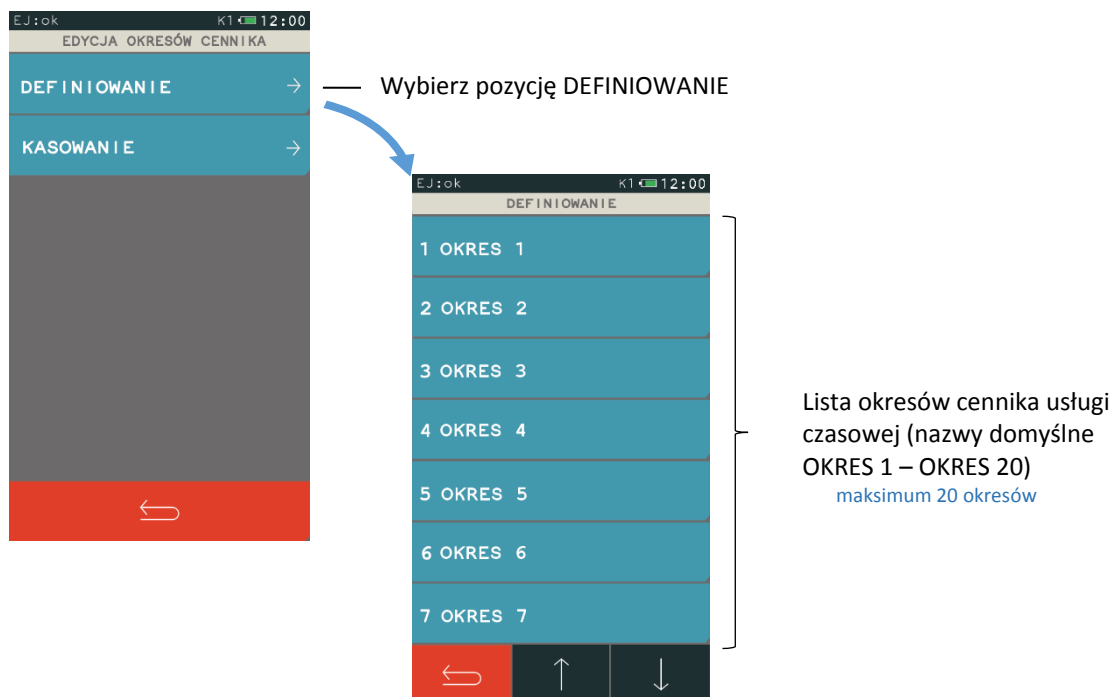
EJ:ok K1 12:00
EDYCJA OKRESÓW CENNIKA
DEFINIOWANIE →
KASOWANIE →
⟵

Wybierz pozycję DEFINIOWANIE

EJ:ok K1 12:00
DEFINIOWANIE
1 OKRES 1
2 OKRES 2
3 OKRES 3
4 OKRES 4
5 OKRES 5
6 OKRES 6
7 OKRES 7
⟵ ↑ ↓

Lista okresów cennika usługi czasowej (nazwy domyślne OKRES 1 – OKRES 20)
maksimum 20 okresów